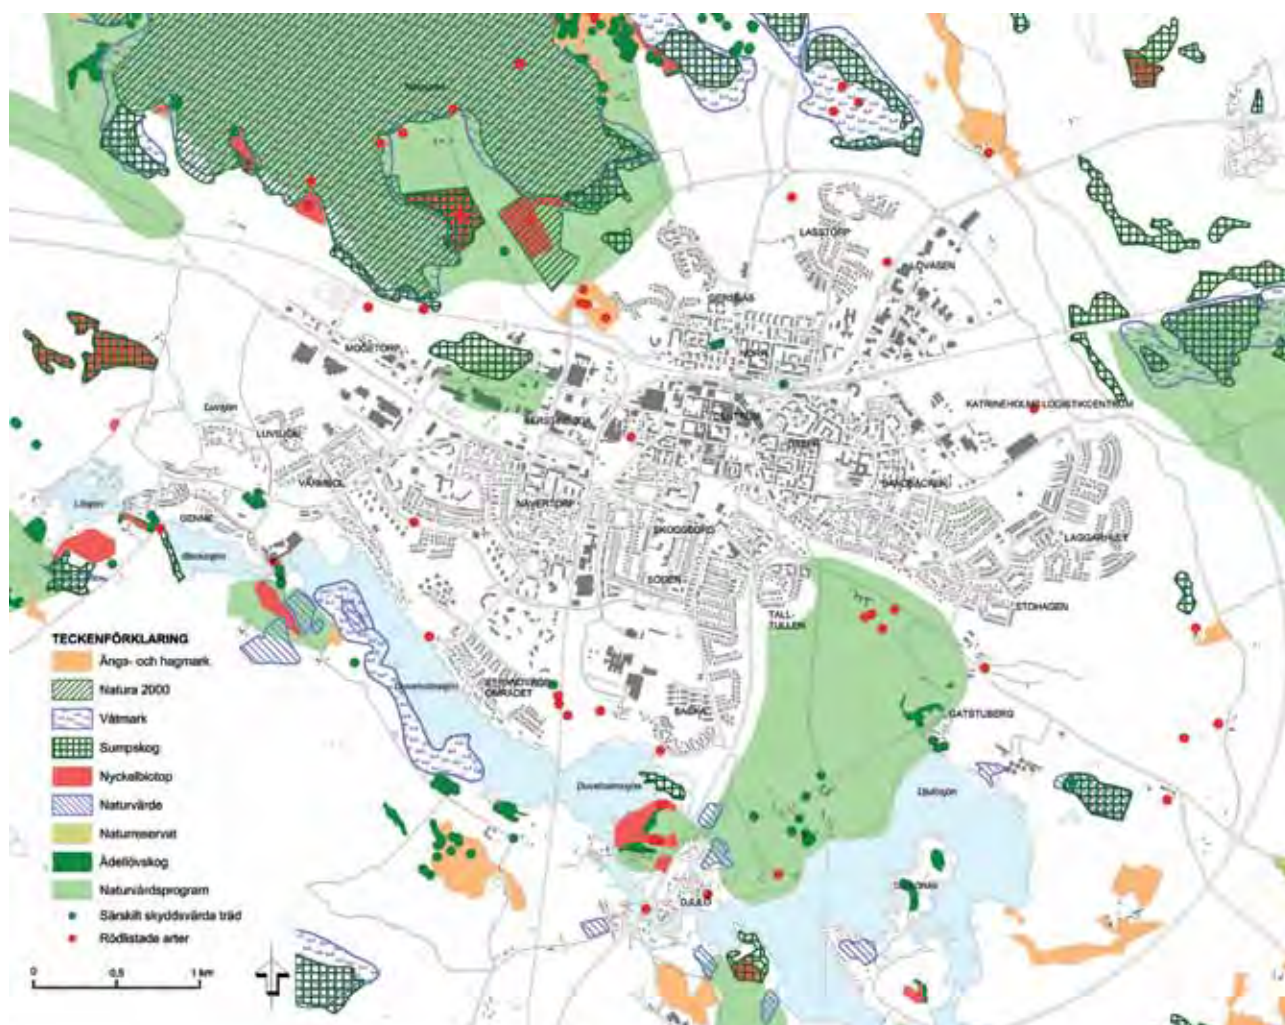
LASSTORP

ÄLGVASEN

GENTBAS

MOGETORP

KATRINEHOLMS LOGISTIKCENTRUM

CENTRUM

LUVSJÖN

VÄRMBOL

NÄVERTORP

SKOGSBORG

LAGGARHULT

SÖDER

TALL-TULLEN

STOHAGEN

ÖSTERSKOGS OMRÅDET

BACKE

GATSTUBERG

Duveholmssjön

Öljaren

DJULÖ

TECKENFÖRKLARING

Ängs- och hagmark

Natura 2000

Våtmark

Sumpskog

Nyckelbiotop

Naturvärde

Naturreservat

Ädellövskog

Naturvårdsprogram

Särskilt skyddsvärda träd

Rödlistade arter

0 0,5 1 km